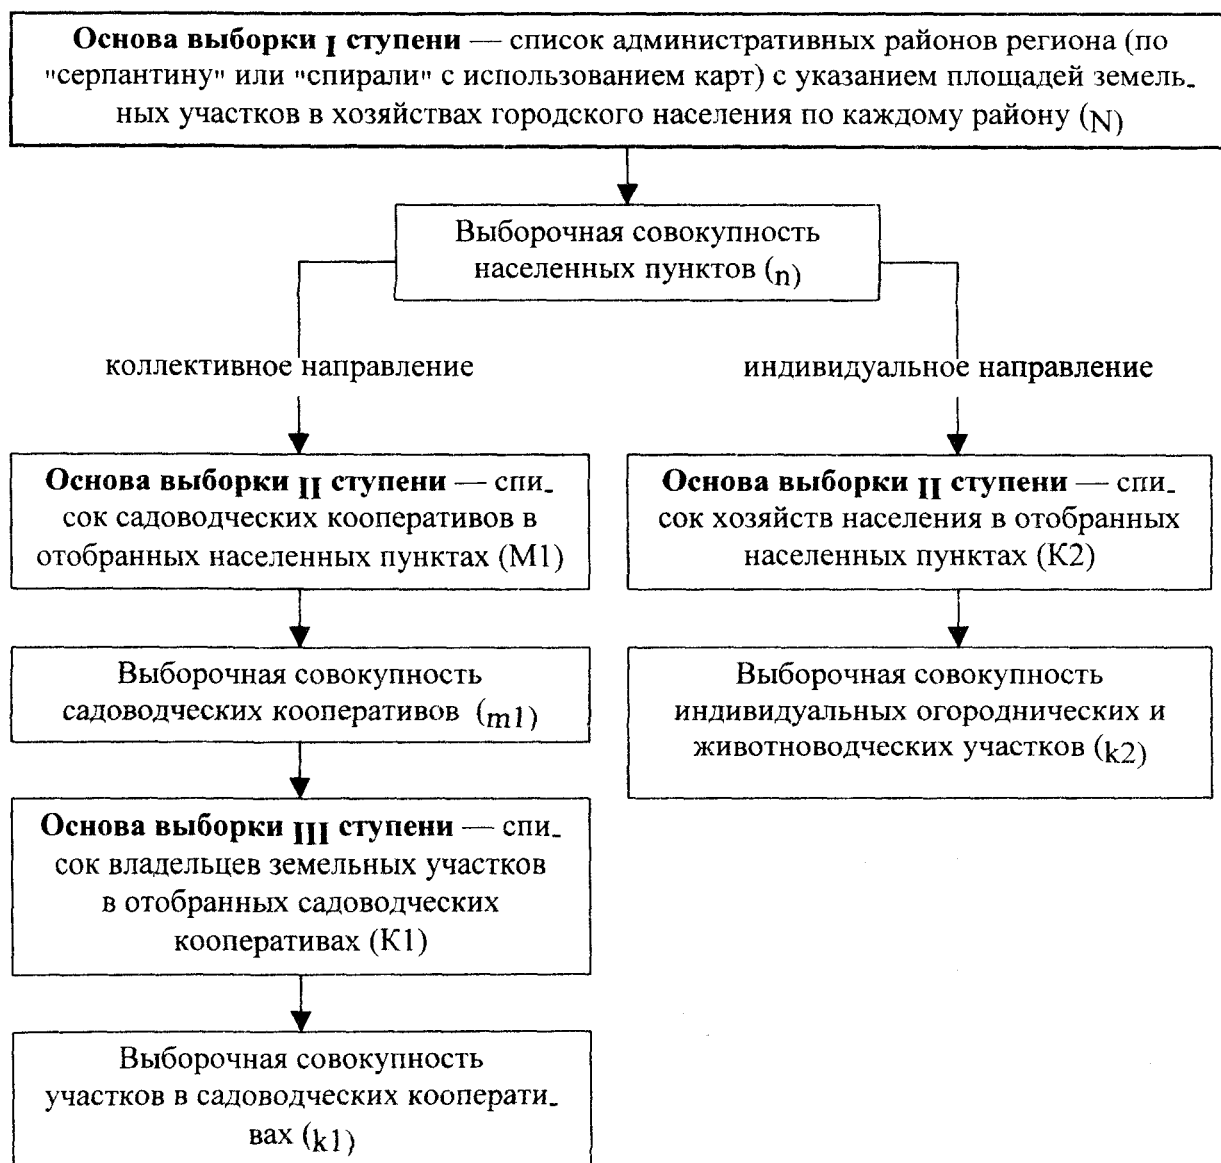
**Основа выборки I ступени** — список административных районов региона (по "серпантину" или "спирали" с использованием карт) с указанием площадей земельных участков в хозяйствах городского населения по каждому району (N)

Выборочная совокупность населенных пунктов (n)

коллективное направление

индивидуальное направление

**Основа выборки II ступени** — список садоводческих кооперативов в отобранных населенных пунктах (M1)

**Основа выборки II ступени** — список хозяйств населения в отобранных населенных пунктах (K2)

Выборочная совокупность садоводческих кооперативов (m1)

Выборочная совокупность индивидуальных огороднических и животноводческих участков (k2)

**Основа выборки III ступени** — список владельцев земельных участков в отобранных садоводческих кооперативах (K1)

Выборочная совокупность участков в садоводческих кооперативах (k1)